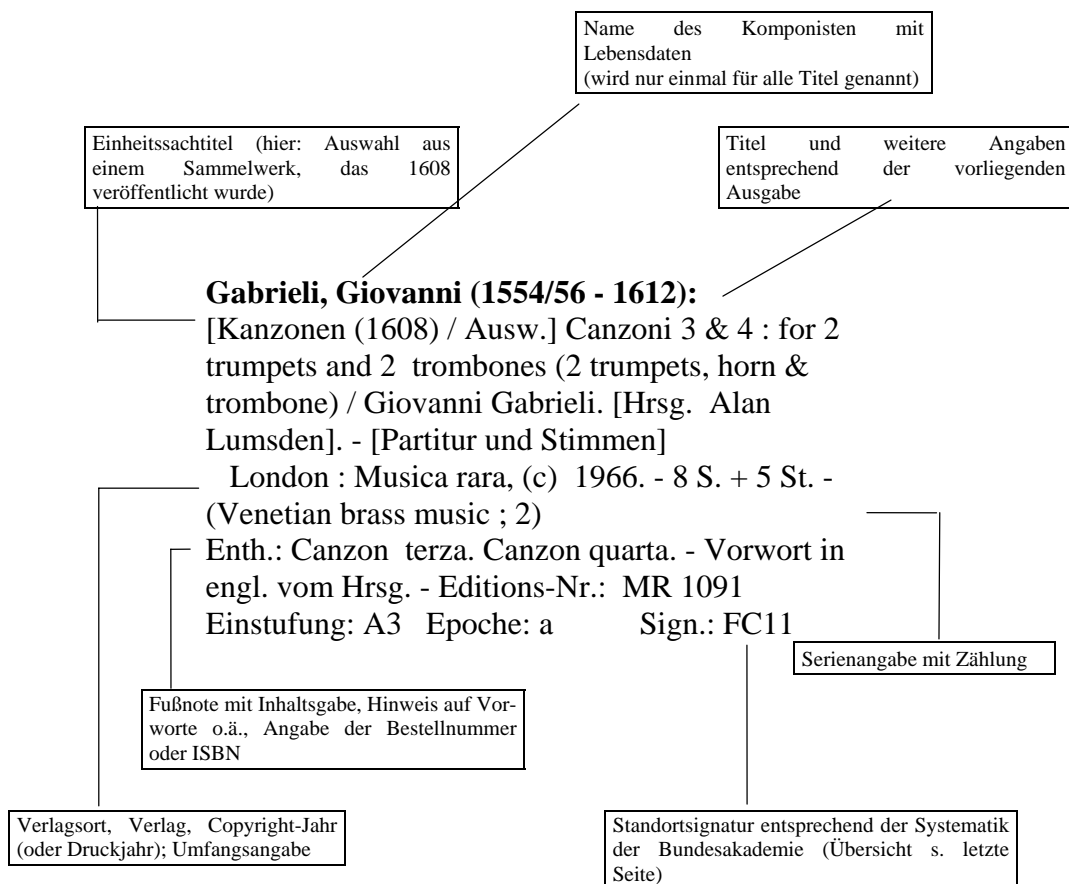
Name des Komponisten mit Lebensdaten
(wird nur einmal für alle Titel genannt)

Einheitssachtitel (hier: Auswahl aus einem Sammelwerk, das 1608 veröffentlicht wurde)

Titel und weitere Angaben entsprechend der vorliegenden Ausgabe

**Gabrieli, Giovanni (1554/56 - 1612):**
[Kanzonen (1608) / Ausw.] Canzoni 3 & 4 : for 2 trumpets and 2 trombones (2 trumpets, horn & trombone) / Giovanni Gabrieli. [Hrsg. Alan Lumsden]. - [Partitur und Stimmen]
London : Musica rara, (c) 1966. - 8 S. + 5 St. - (Venetian brass music ; 2)
Enth.: Canzon terza. Canzon quarta. - Vorwort in engl. vom Hrsg. - Editions-Nr.: MR 1091
Einstufung: A3 Epoche: a Sign.: FC11

Serienangabe mit Zählung

Fußnote mit Inhaltsgabe, Hinweis auf Vorworte o.ä., Angabe der Bestellnummer oder ISBN

Verlagsort, Verlag, Copyright-Jahr (oder Druckjahr); Umfangsangabe

Standortsignatur entsprechend der Systematik der Bundesakademie (Übersicht s. letzte Seite)